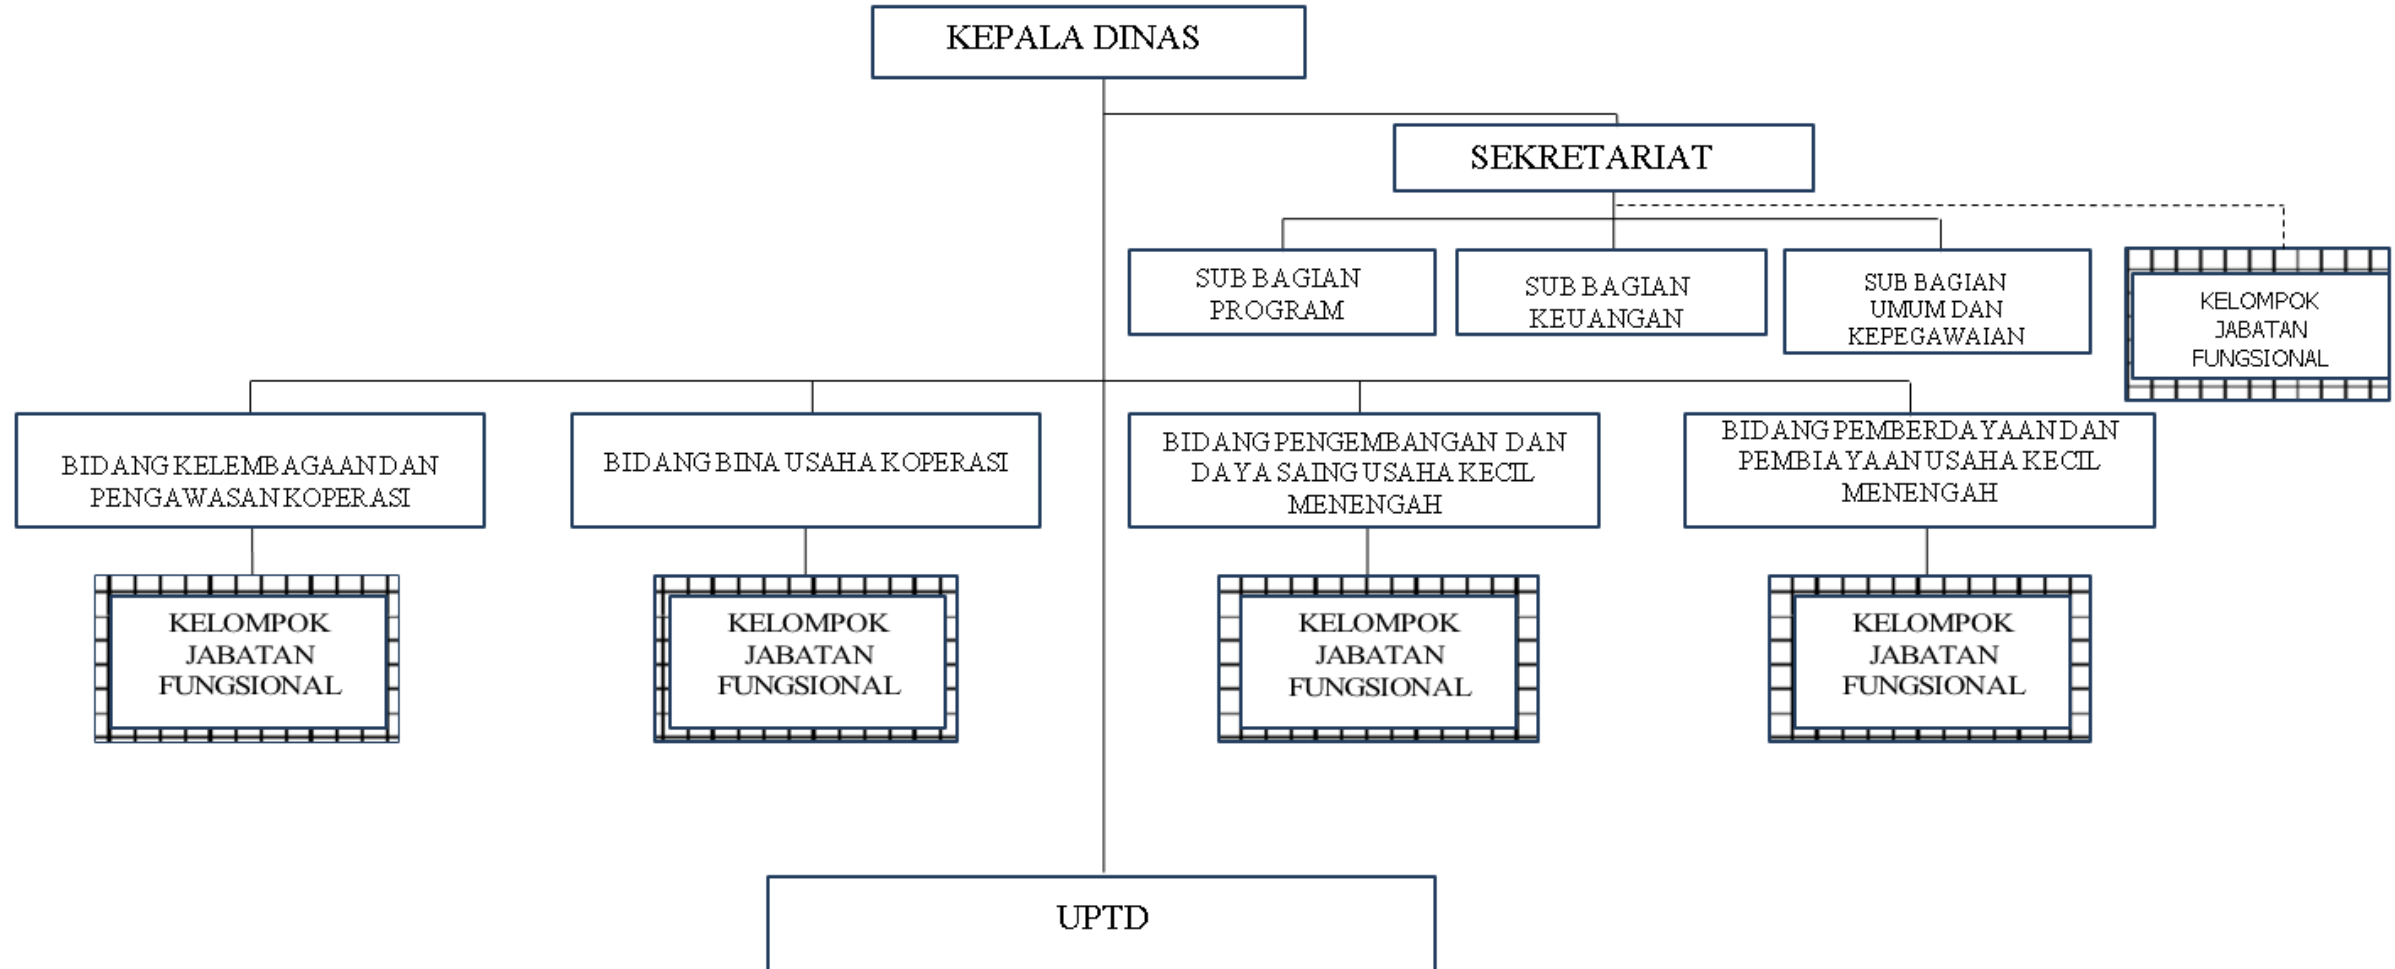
KEPALA DINAS

SEKRETARIAT

SUB BAGIAN PROGRAM

SUB BAGIAN KEUANGAN

SUB BAGIAN UMUM DAN KEPEGAWAIAN

KELOMPOK JABATAN FUNGSIONAL

BIDANG KELEMBAGAAN DAN PENGAWASAN KOPERASI

BIDANG BINA USAHA KOPERASI

BIDANG PENGEMBANGAN DAN DAYA SAING USAHA KECIL MENENGAH

BIDANG PEMBERDAYAAN DAN PEMBIAYAAN USAHA KECIL MENENGAH

KELOMPOK JABATAN FUNGSIONAL

KELOMPOK JABATAN FUNGSIONAL

KELOMPOK JABATAN FUNGSIONAL

KELOMPOK JABATAN FUNGSIONAL

UPTD